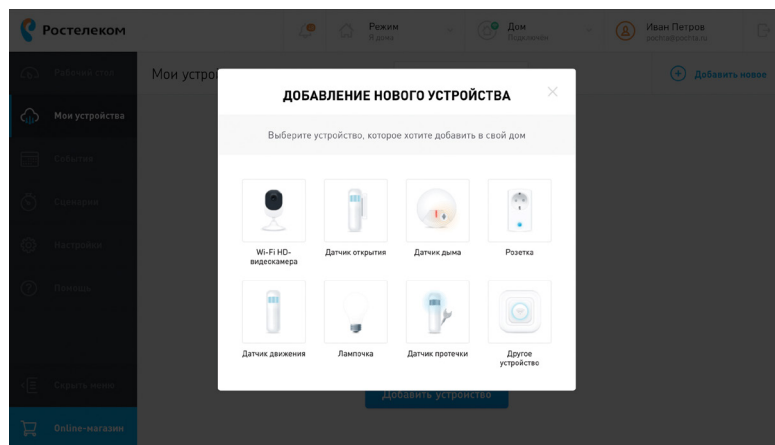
Ростелеком

Режим
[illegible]

Дом
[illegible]

Иван Петров
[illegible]

Рабочий стол
Мои устройства
События
Сценарии
Настройки
Помощь
Скрыть меню
Online-магазин

Мои устрой

Добавить новое

ДОБАВЛЕНИЕ НОВОГО УСТРОЙСТВА

Выберите устройство, которое хотите добавить в свой дом

Wi-Fi HD-видеокамера

Датчик открытия

Датчик дыма

Розетка

Датчик движения

Лампочка

Датчик протечки

Другое устройство

Добавить устройство